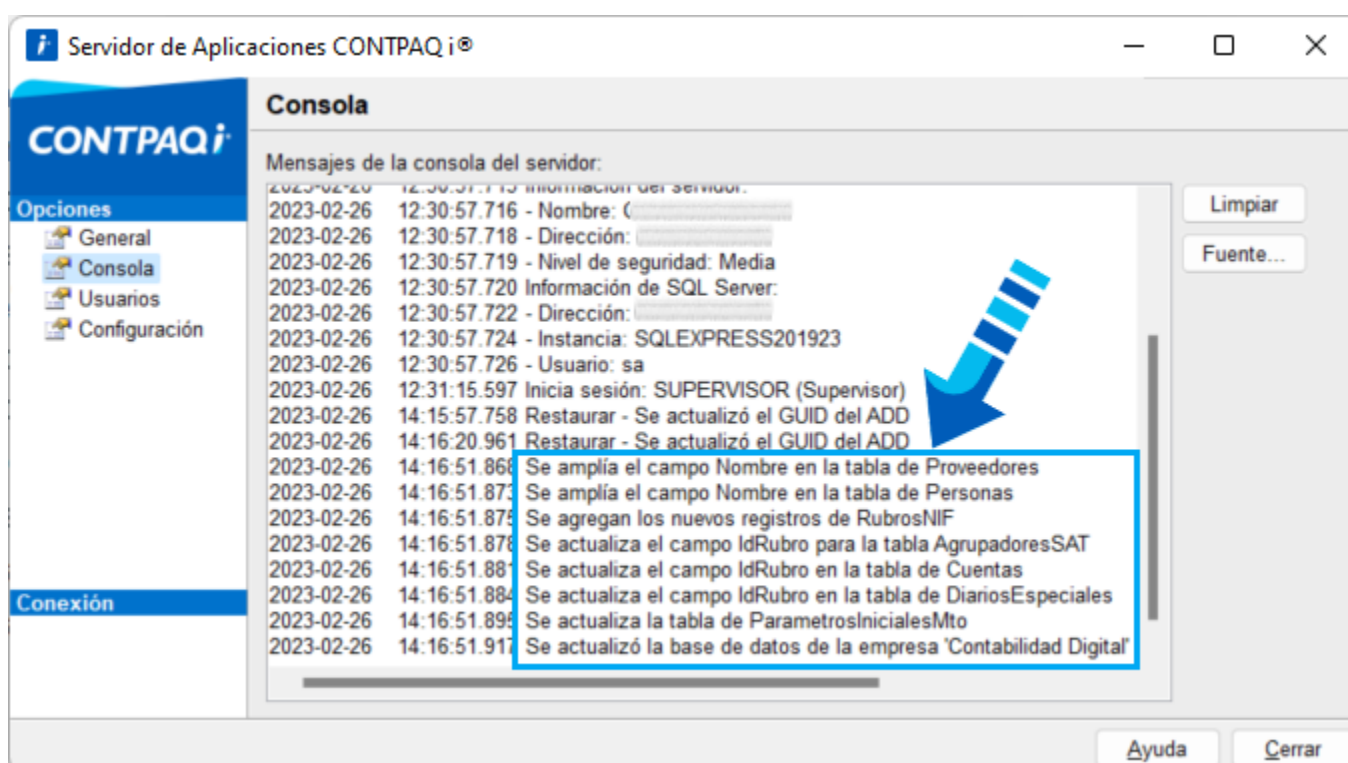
Servidor de Aplicaciones CONTPAQ i®

CONTPAQi

Opciones
General
Consola
Usuarios
Configuración

Conexión

Consola

Mensajes de la consola del servidor:

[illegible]
2023-02-26 12:30:57.716 - Nombre: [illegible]
2023-02-26 12:30:57.718 - Dirección: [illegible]
2023-02-26 12:30:57.719 - Nivel de seguridad: Media
2023-02-26 12:30:57.720 Información de SQL Server:
2023-02-26 12:30:57.722 - Dirección: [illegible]
2023-02-26 12:30:57.724 - Instancia: SQLEXPRESS201923
2023-02-26 12:30:57.726 - Usuario: sa
2023-02-26 12:31:15.597 Inicia sesión: SUPERVISOR (Supervisor)
2023-02-26 14:15:57.758 Restaurar - Se actualizó el GUID del ADD
2023-02-26 14:16:20.961 Restaurar - Se actualizó el GUID del ADD
2023-02-26 14:16:51.868 Se amplía el campo Nombre en la tabla de Proveedores
2023-02-26 14:16:51.873 Se amplía el campo Nombre en la tabla de Personas
2023-02-26 14:16:51.875 Se agregan los nuevos registros de RubrosNIF
2023-02-26 14:16:51.878 Se actualiza el campo IdRubro para la tabla AgrupadoresSAT
2023-02-26 14:16:51.881 Se actualiza el campo IdRubro en la tabla de Cuentas
2023-02-26 14:16:51.884 Se actualiza el campo IdRubro en la tabla de DiariosEspeciales
2023-02-26 14:16:51.895 Se actualiza la tabla de ParametrosInicialesMto
2023-02-26 14:16:51.917 Se actualizó la base de datos de la empresa 'Contabilidad Digital'

Limpiar
Fuente...

Ayuda
Cerrar